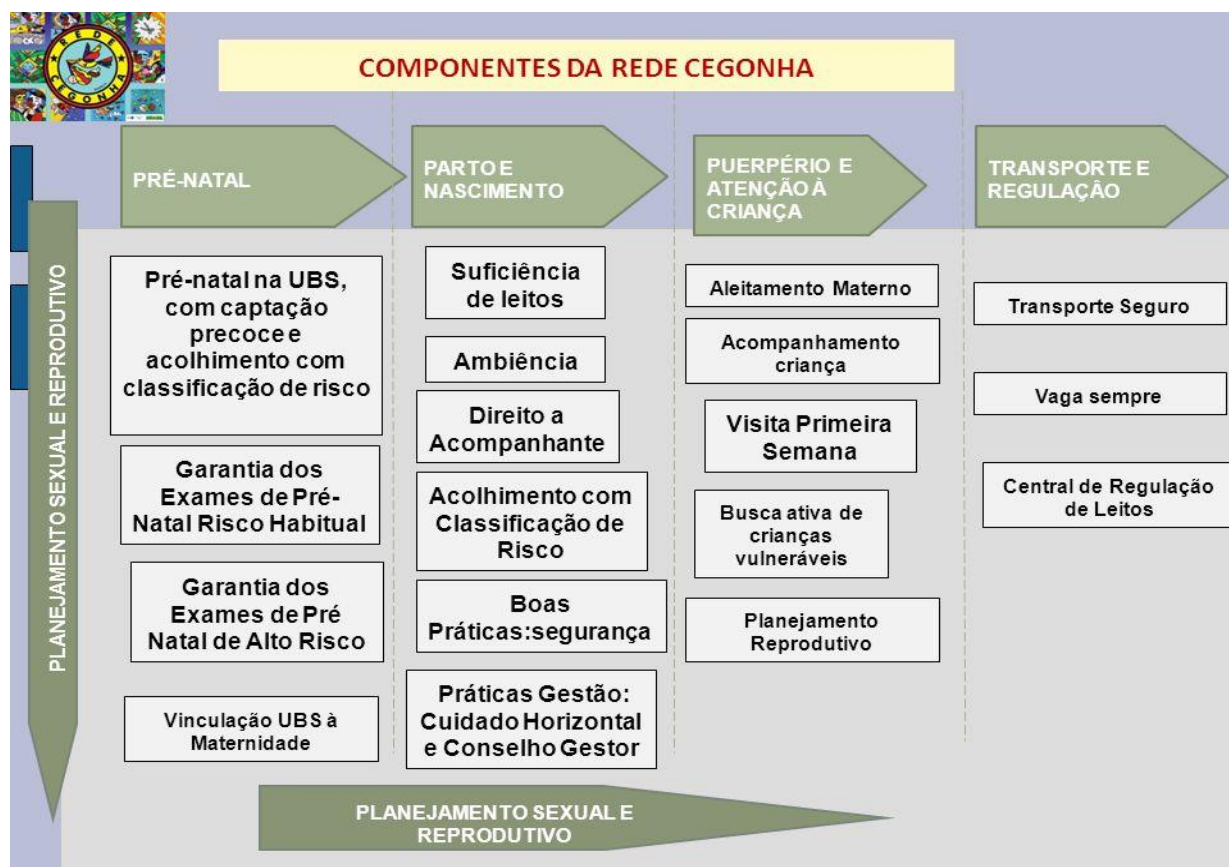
REDE CEGONHA

COMPONENTES DA REDE CEGONHA

PRÉ-NATAL

PARTO E NASCIMENTO

PUERPÉRIO E ATENÇÃO À CRIANÇA

TRANSPORTE E REGULAÇÃO

PLANEJAMENTO SEXUAL E REPRODUTIVO

Pré-natal na UBS, com captação precoce e acolhimento com classificação de risco

Garantia dos Exames de Pré-Natal Risco Habitual

Garantia dos Exames de Pré Natal de Alto Risco

Vinculação UBS à Maternidade

Suficiência de leitos

Ambiência

Direito a Acompanhante

Acolhimento com Classificação de Risco

Boas Práticas:segurança

Práticas Gestão: Cuidado Horizontal e Conselho Gestor

Aleitamento Materno

Acompanhamento criança

Visita Primeira Semana

Busca ativa de crianças vulneráveis

Planejamento Reprodutivo

Transporte Seguro

Vaga sempre

Central de Regulação de Leitos

PLANEJAMENTO SEXUAL E REPRODUTIVO